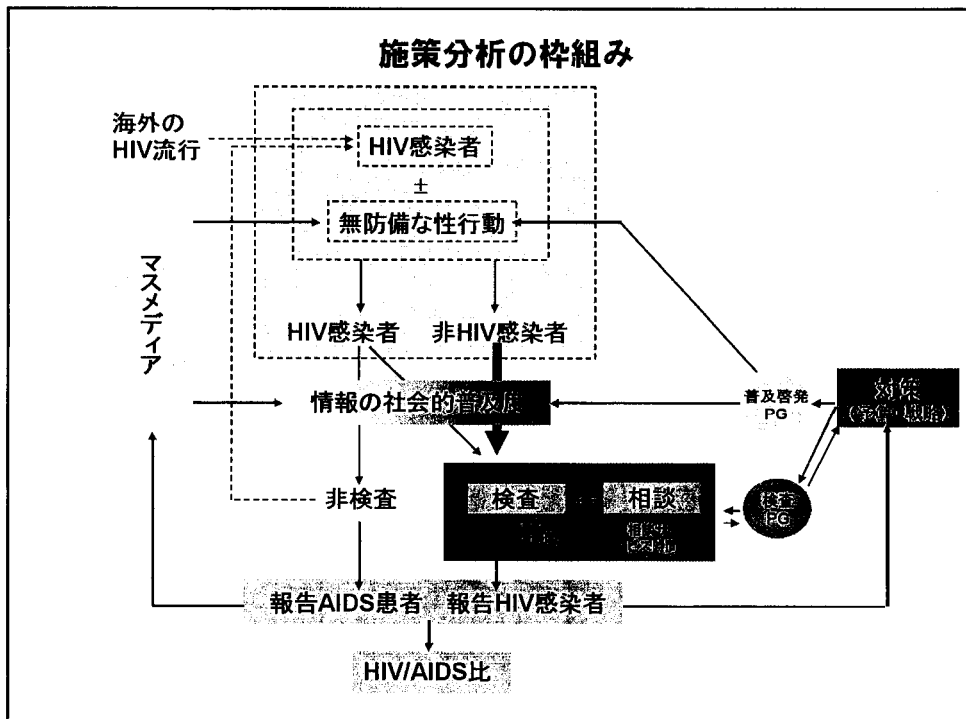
施策分析の枠組み

海外の HIV流行

HIV感染者

±

無防備な性行動

マスメディア

HIV感染者

非HIV感染者

情報の社会的普及度

普及啓発 PG

対策 ([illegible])

非検査

検査

相談

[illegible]

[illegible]

検査 PG

報告AIDS患者

報告HIV感染者

HIV/AIDS比